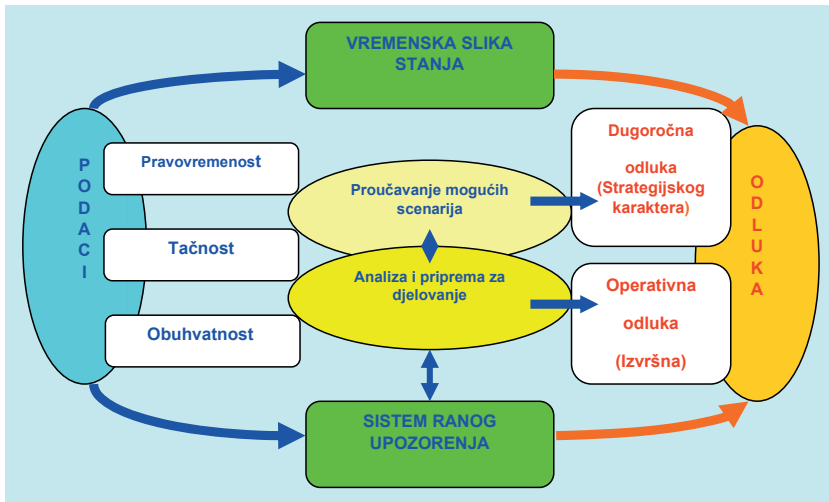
VREMENSKA SLIKA STANJA

PODACI

Pravovremenost

Tačnost

Obuhvatnost

Proučavanje mogućih scenarija

Analiza i priprema za djelovanje

Dugoročna

odluka (Strategijskog karaktera)

Operativna

odluka

(Izvršna)

ODLUKA

SISTEM RANOG UPOZORENJA